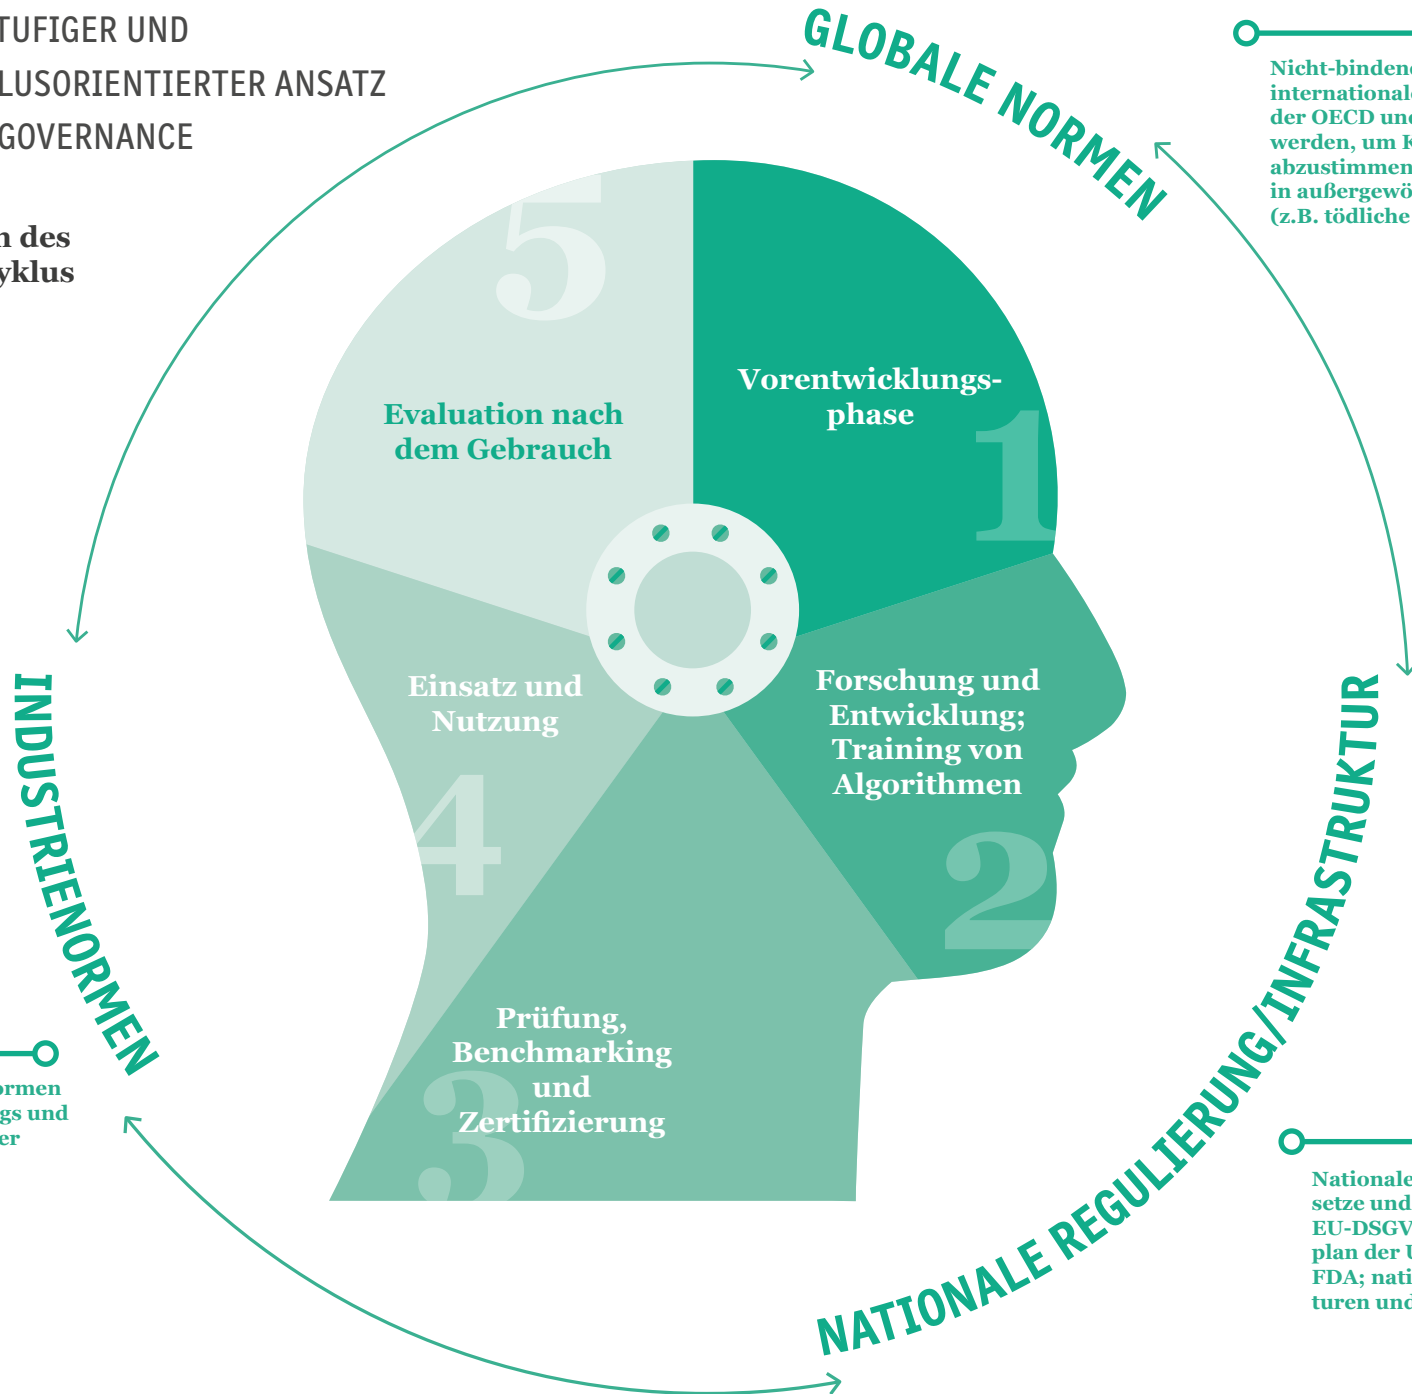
TUFIGER UND
LUSORIENTIERTER ANSATZ
GOVERNANCE

n des
yklus

GLOBALE NORMEN

Nicht-binden
international
der OECD un
werden, um K
abzustimmen
in außergewö
(z.B. tödliche

5
Evaluation nach dem Gebrauch

Vorentwicklungsphase
1

Einsatz und Nutzung
4

Forschung und Entwicklung; Training von Algorithmen
2

Prüfung, Benchmarking und Zertifizierung
3

INDUSTRIENORMEN

ormen
gs und
er

NATIONALE REGULIERUNG/INFRASTRUKTUR

Nationale
setze und
EU-DSGV
plan der U
FDA; nati
turen und